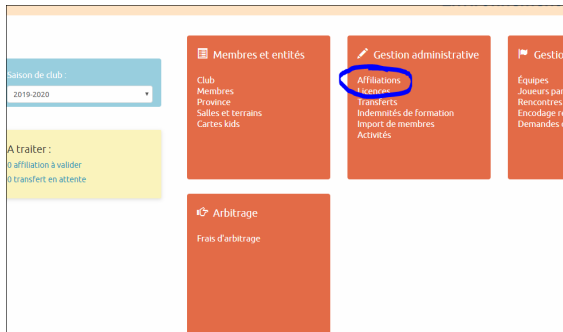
Saison de club :

2019-2020

A traiter :

0 affiliation à valider

0 transfert en attente

Membres et entités

Club
Membres
Province
Salles et terrains
Cartes kids

Gestion administrative

Affiliations
Licences
Transferts
Indemnités de formation
Import de membres
Activités

Gestio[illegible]

Équipes
Joueurs par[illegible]
Rencontres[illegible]
Encodage r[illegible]
Demandes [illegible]

Arbitrage

Frais d'arbitrage